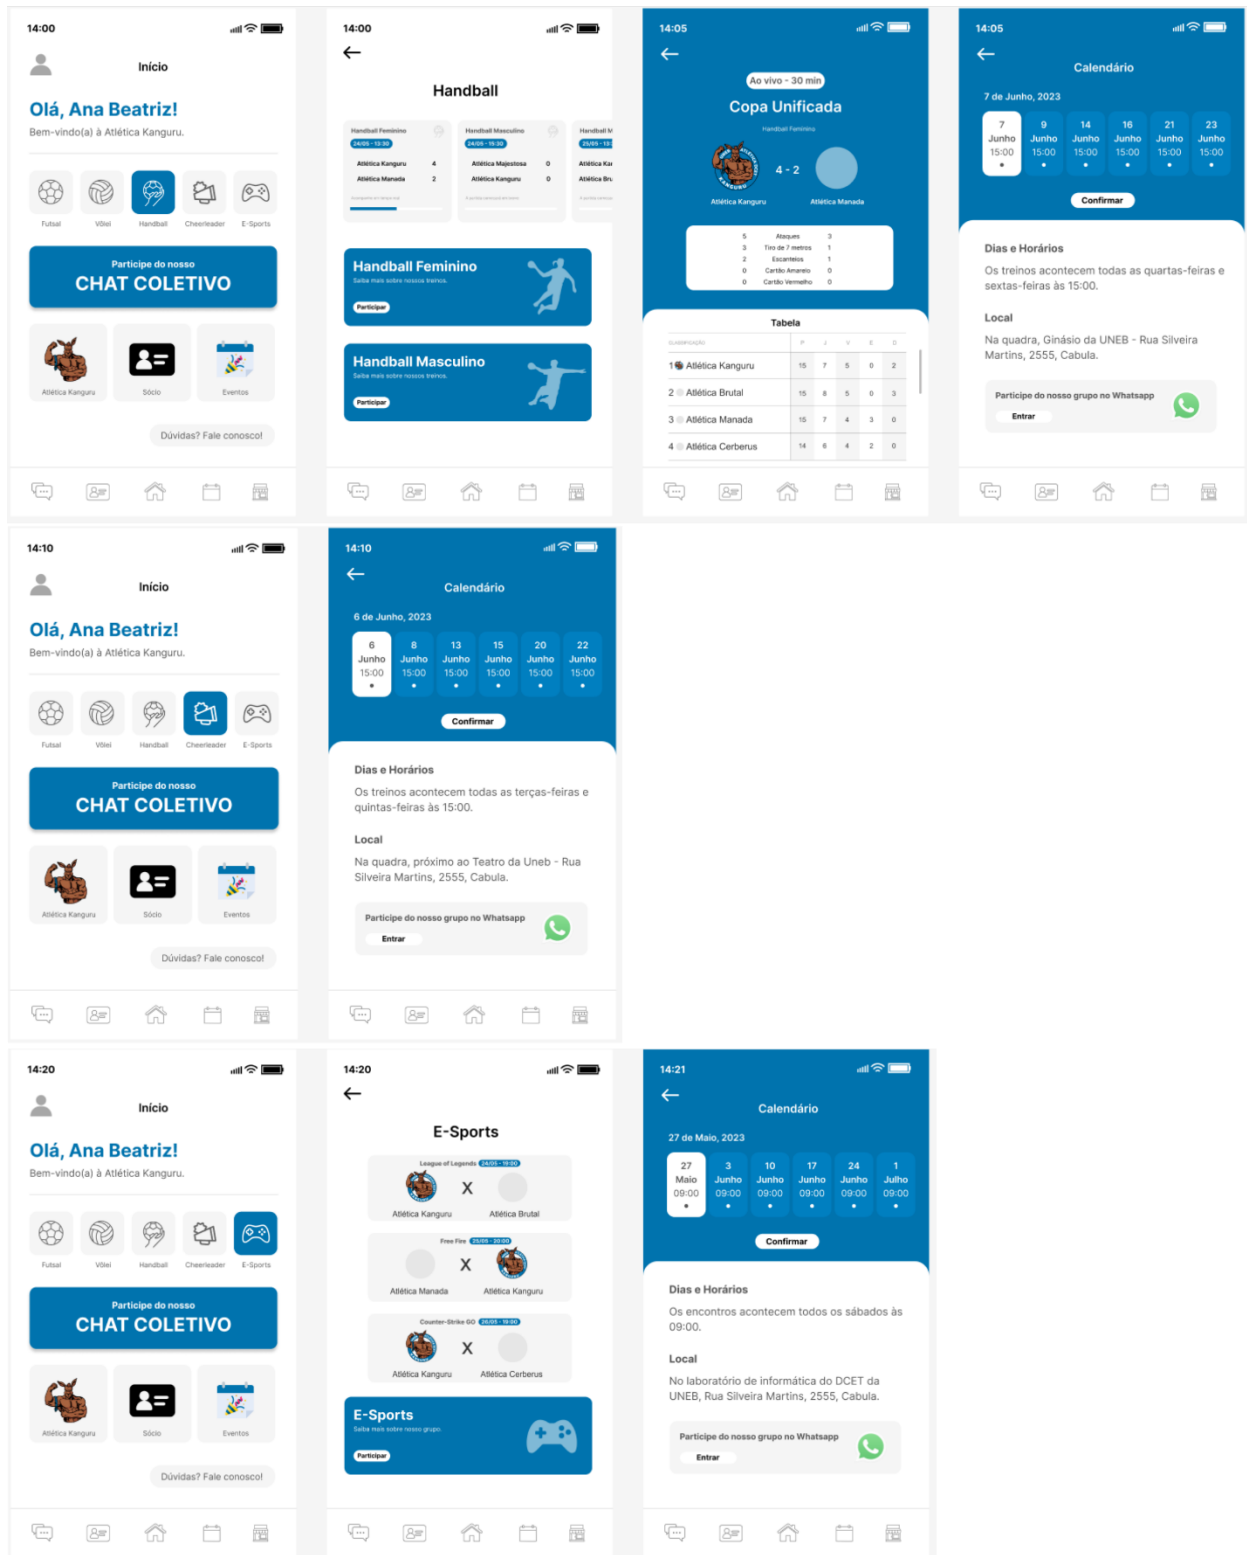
14:00

Início

Olá, Ana Beatriz!

Bem-vindo(a) à Atlética Kanguru.

Futsal Vôlei Handball Cheerleader E-Sports

Participe do nosso
CHAT COLETIVO

Atlética Kanguru Sócio Eventos

Dúvidas? Fale conosco!

14:00

Handball

Handball Feminino 24/05 - 15:30
Atlética Kanguru 4
Atlética Manada 2

Handball Masculino 24/05 - 15:30
Atlética Majestosa 0
Atlética Kanguru 0

Handball M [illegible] 25/05 - 15
Atlética Kai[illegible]
Atlética Bru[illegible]

Handball Feminino
Saiba mais sobre nossos treinos.
Participar

Handball Masculino
Saiba mais sobre nossos treinos.
Participar

14:05

Ao vivo - 30 min

Copa Unificada

Handball Feminino

4 - 2

Atlética Kanguru Atlética Manada

| 5 | Ataques | 3 |
|---|---|---|
| 3 | Tiro de 7 metros | 1 |
| 2 | Escanteios | 1 |
| 0 | Cartão Amarelo | 0 |
| 0 | Cartão Vermelho | 0 |

Tabela

| Classificação | P | J | V | E | D |
|---|---|---|---|---|---|
| 1 Atlética Kanguru | 15 | 7 | 5 | 0 | 2 |
| 2 Atlética Brutal | 15 | 8 | 5 | 0 | 3 |
| 3 Atlética Manada | 15 | 7 | 4 | 3 | 0 |
| 4 Atlética Cerberus | 14 | 6 | 4 | 2 | 0 |

14:05

Calendário

7 de Junho, 2023

7 Junho 15:00
9 Junho 15:00
14 Junho 15:00
16 Junho 15:00
21 Junho 15:00
23 Junho 15:00

Confirmar

Dias e Horários

Os treinos acontecem todas as quartas-feiras e sextas-feiras às 15:00.

Local

Na quadra, Ginásio da UNEB - Rua Silveira Martins, 2555, Cabula.

Participe do nosso grupo no Whatsapp
Entrar

14:10

Início

Olá, Ana Beatriz!

Bem-vindo(a) à Atlética Kanguru.

Futsal Vôlei Handball Cheerleader E-Sports

Participe do nosso
CHAT COLETIVO

Atlética Kanguru Sócio Eventos

Dúvidas? Fale conosco!

14:10

Calendário

6 de Junho, 2023

6 Junho 15:00
8 Junho 15:00
13 Junho 15:00
15 Junho 15:00
20 Junho 15:00
22 Junho 15:00

Confirmar

Dias e Horários

Os treinos acontecem todas as terças-feiras e quintas-feiras às 15:00.

Local

Na quadra, próximo ao Teatro da Uneb - Rua Silveira Martins, 2555, Cabula.

Participe do nosso grupo no Whatsapp
Entrar

14:20

Início

Olá, Ana Beatriz!

Bem-vindo(a) à Atlética Kanguru.

Futsal Vôlei Handball Cheerleader E-Sports

Participe do nosso
CHAT COLETIVO

Atlética Kanguru Sócio Eventos

Dúvidas? Fale conosco!

14:20

E-Sports

League of Legends 24/05 - 19:00
X
Atlética Kanguru Atlética Brutal

Free Fire 25/05 - 20:00
X
Atlética Manada Atlética Kanguru

Counter-Strike GO 26/05 - 19:00
X
Atlética Kanguru Atlética Cerberus

E-Sports
Saiba mais sobre nosso grupo.
Participar

14:21

Calendário

27 de Maio, 2023

27 Maio 09:00
3 Junho 09:00
10 Junho 09:00
17 Junho 09:00
24 Junho 09:00
1 Julho 09:00

Confirmar

Dias e Horários

Os encontros acontecem todos os sábados às 09:00.

Local

No laboratório de informática do DCET da UNEB, Rua Silveira Martins, 2555, Cabula.

Participe do nosso grupo no Whatsapp
Entrar